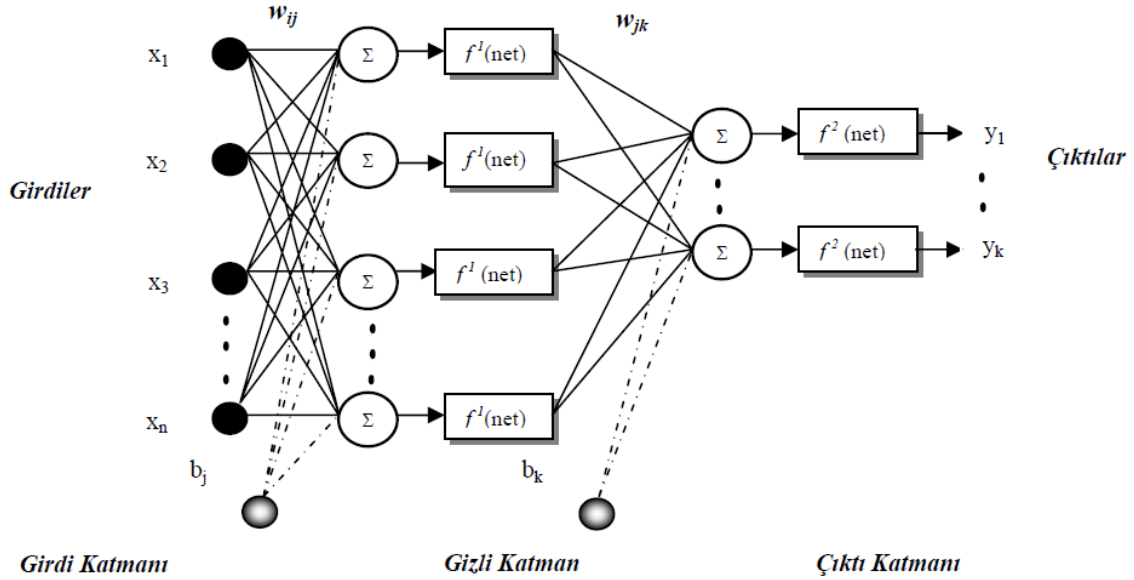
$w_{ij}$

$w_{jk}$

$x_1$

$\Sigma$

$f^1$(net)

$x_2$

$\Sigma$

$f^1$(net)

$\Sigma$

$f^2$ (net)

$y_1$

Çıktılar

Girdiler

$x_3$

$\Sigma$

$f^1$ (net)

$\Sigma$

$f^2$ (net)

$y_k$

$x_n$

$\Sigma$

$f^1$(net)

$b_j$

$b_k$

Girdi Katmanı

Gizli Katman

Çıktı Katmanı